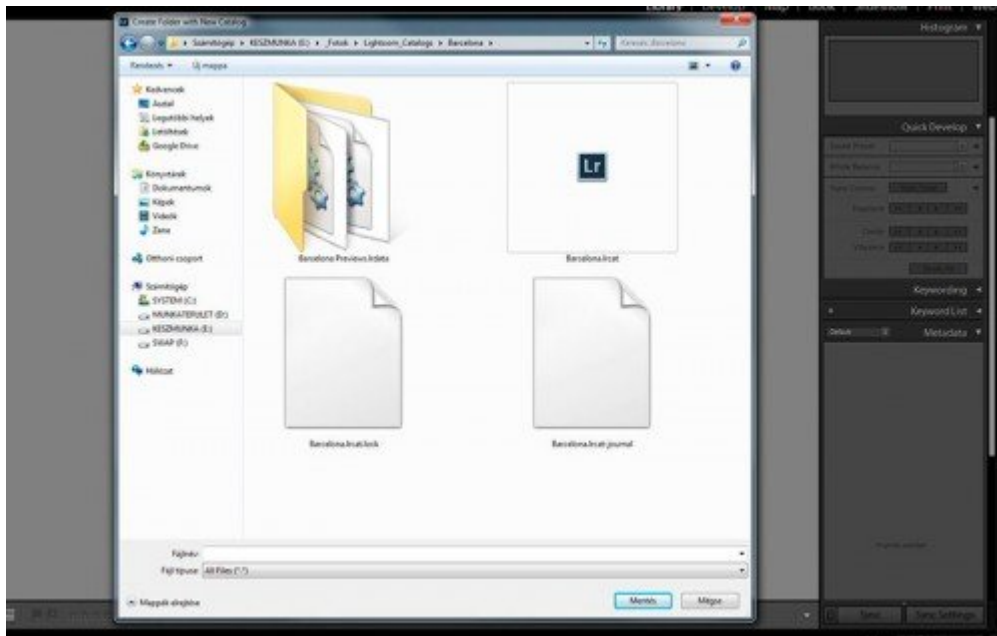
Create Folder with New Catalog

Számítógép ▸ KESZMUNKA (E:) ▸ _Fotok ▸ Lightroom_Catalogs ▸ Barcelona ▸

Keresés: Barcelona

Rendezés ▾ Új mappa

Kedvencek
Asztal
Legutóbbi helyek
Letöltések
Google Drive

Könyvtárak
Dokumentumok
Képek
Videók
Zene

Otthoni csoport

Számítógép
SYSTEM (C:)
MUNKATERULET (D:)
KESZMUNKA (E:)
SWAP (F:)

Hálózat

Lr

Barcelona Previews.lrdata

Barcelona.lrcat

Barcelona.lrcat.lock

Barcelona.lrcat-journal

Fájlnév:

Fájl típusa: All Files (*.*)

Mappák elrejtése

Mentés

Mégse

Library | Develop | Map | Book | Slideshow | Print | Web

Histogram

Quick Develop

Keywording

Keyword List

Default

Metadata

Sync

Sync Settings